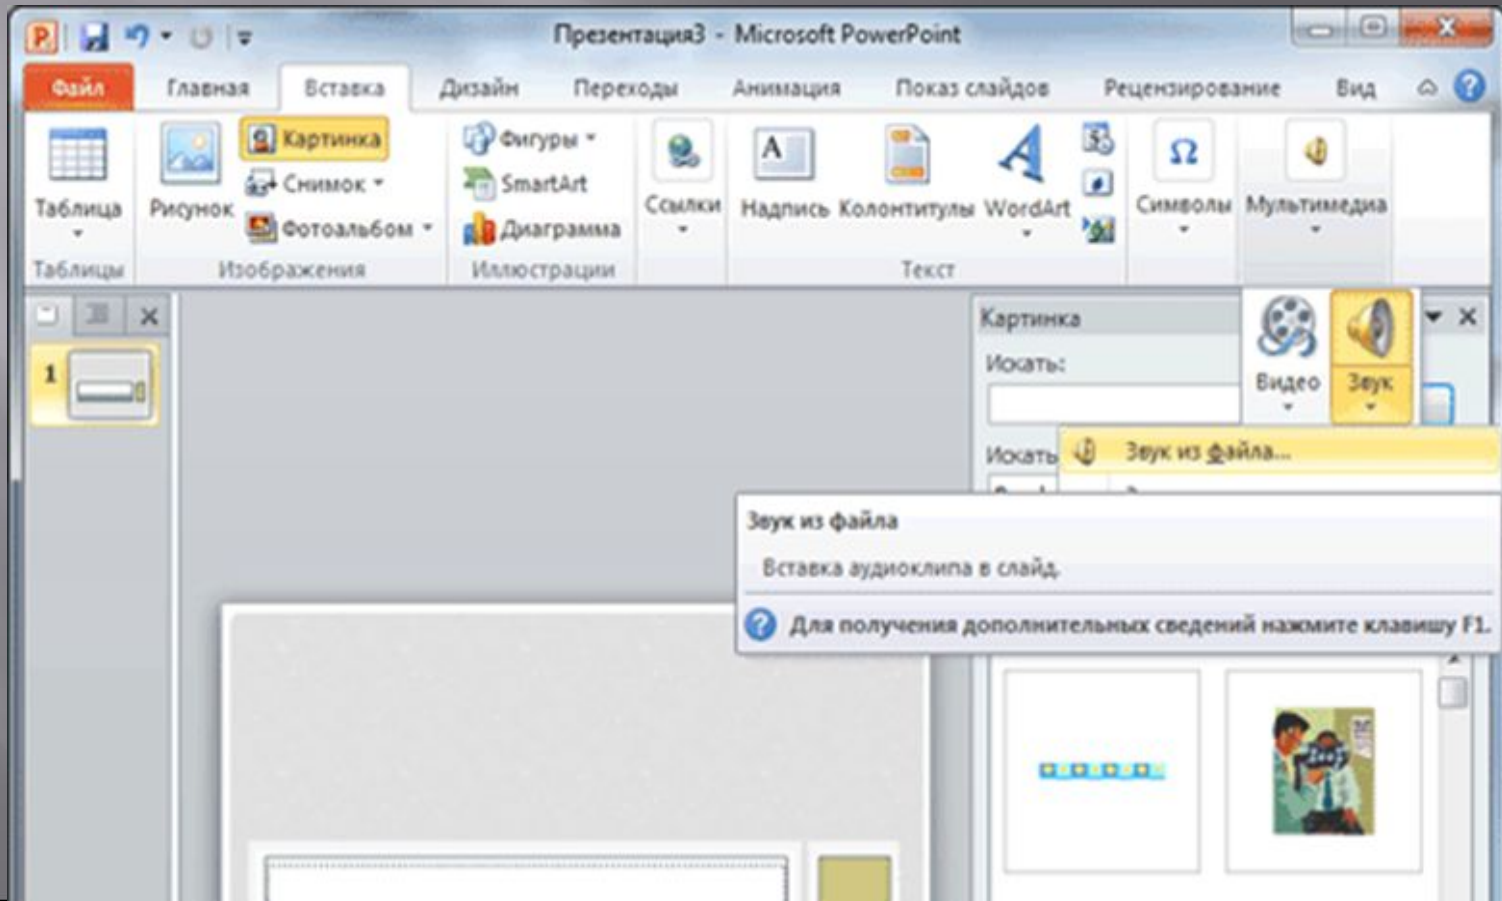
Презентация3 - Microsoft PowerPoint

Файл Главная Вставка Дизайн Переходы Анимация Показ слайдов Рецензирование Вид

Таблица
Таблицы

Рисунок Картинка Снимок Фотоальбом
Изображения

Фигуры SmartArt Диаграмма
Иллюстрации

Ссылки

Надпись Колонтитулы WordArt
Текст

Символы

Мультимедиа

1

Картинка
Искать:
Искать

Видео Звук

Звук из файла...

Звук из файла
Вставка аудиоклипа в слайд.
Для получения дополнительных сведений нажмите клавишу F1.